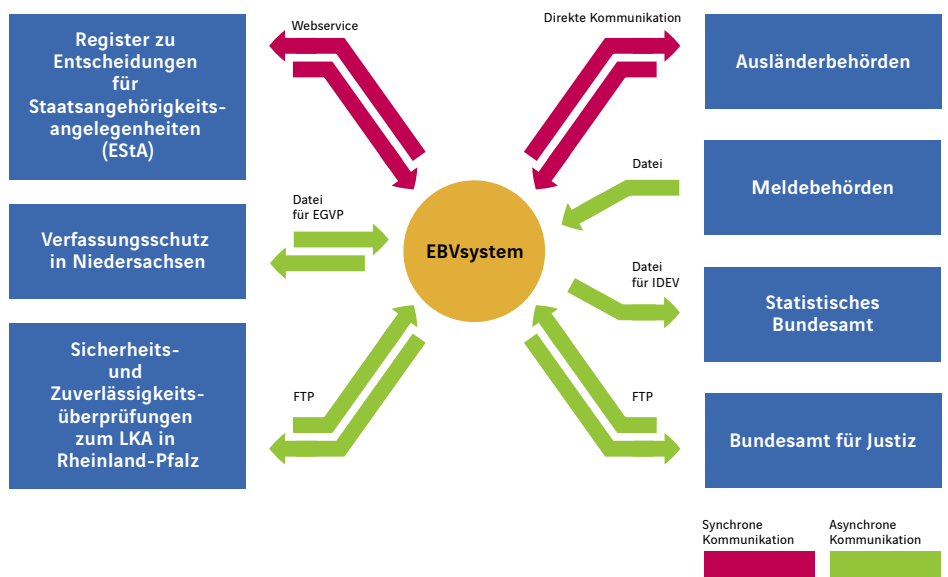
Register zu Entscheidungen für Staatsangehörigkeitsangelegenheiten (EStA)

Webservice

Direkte Kommunikation

Ausländerbehörden

Datei

Meldebehörden

Datei für EGVP

Verfassungsschutz in Niedersachsen

EBVsystem

Datei für IDEV

Statistisches Bundesamt

Sicherheits- und Zuverlässigkeitsüberprüfungen zum LKA in Rheinland-Pfalz

FTP

FTP

Bundesamt für Justiz

Synchrone Kommunikation

Asynchrone Kommunikation